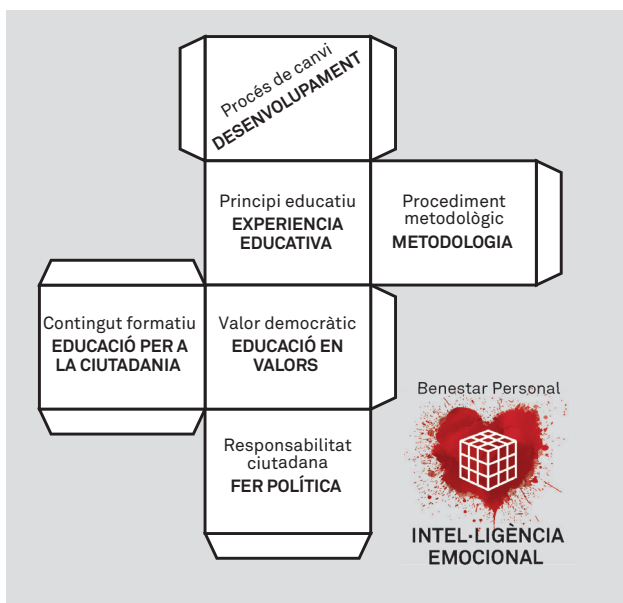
Procés de canvi
DESENVOLUPAMENT

Principi educatiu
EXPERIENCIA EDUCATIVA

Procediment metodològic
METODOLOGIA

Contingut formatiu
EDUCACIÓ PER A LA CIUTADANIA

Valor democràtic
EDUCACIÓ EN VALORS

Benestar Personal

INTEL·LIGÈNCIA EMOCIONAL

Responsabilitat ciutadana
FER POLÍTICA